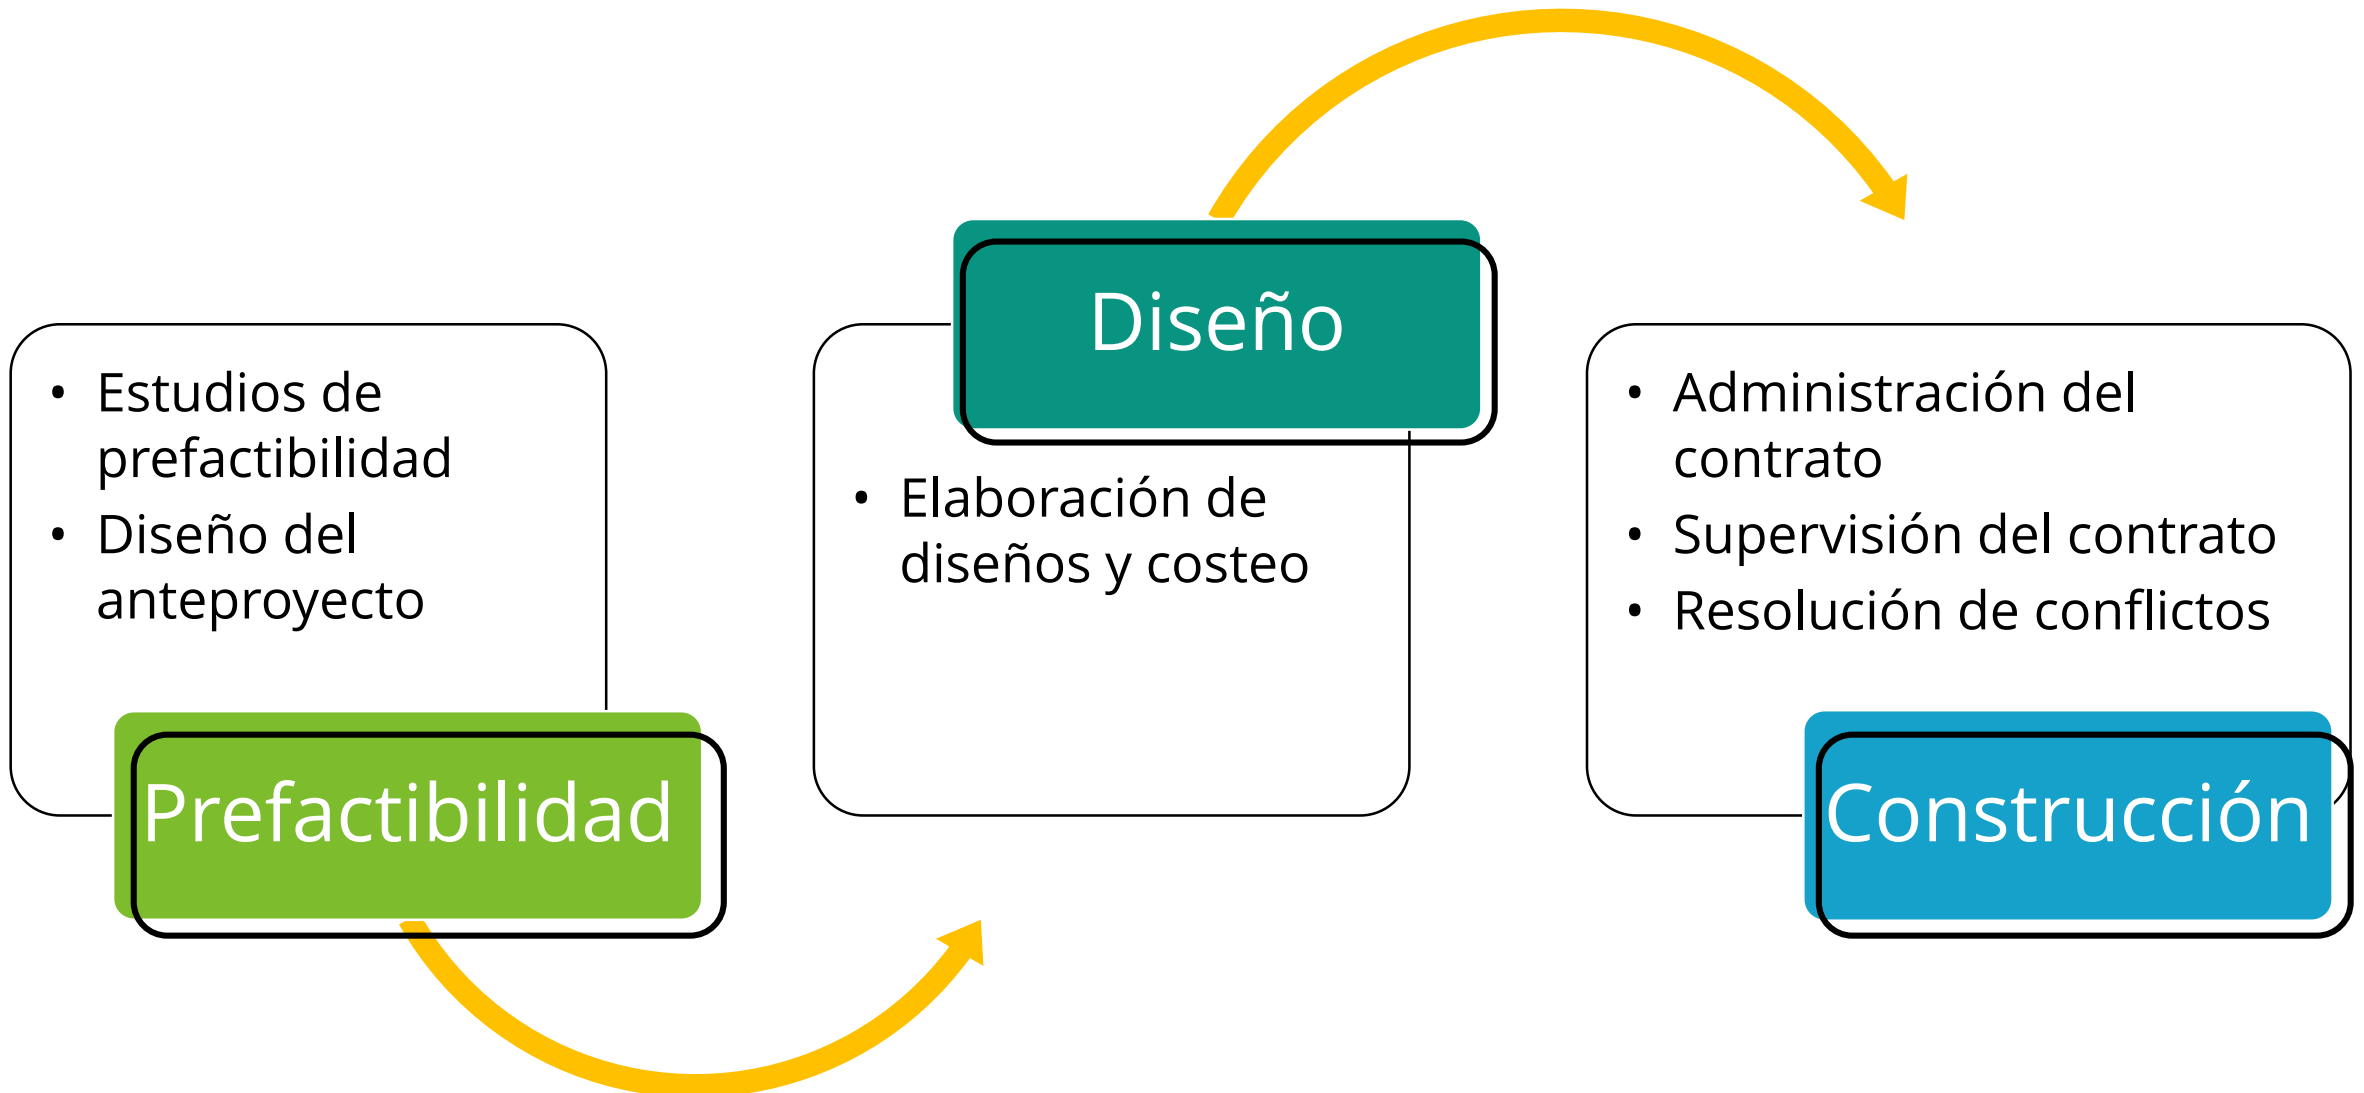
• Estudios de prefactibilidad
• Diseño del anteproyecto

Prefactibilidad

Diseño

• Elaboración de diseños y costeo

• Administración del contrato
• Supervisión del contrato
• Resolución de conflictos

Construcción